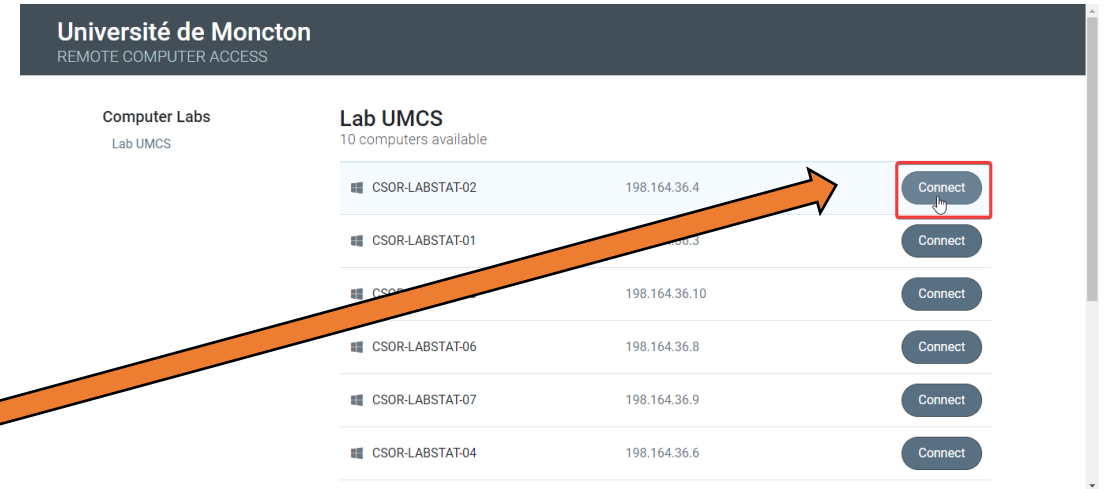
Université de Moncton
REMOTE COMPUTER ACCESS

Computer Labs
Lab UMCS

Lab UMCS
10 computers available

| | | |
|---|---|---|
| CSOR-LABSTAT-02 | 198.164.36.4 | Connect |
| CSOR-LABSTAT-01 | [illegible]36.3 | Connect |
| CSO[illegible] | 198.164.36.10 | Connect |
| CSOR-LABSTAT-06 | 198.164.36.8 | Connect |
| CSOR-LABSTAT-07 | 198.164.36.9 | Connect |
| CSOR-LABSTAT-04 | 198.164.36.6 | Connect |